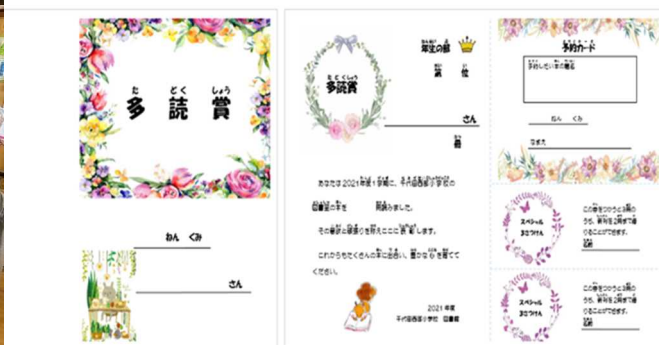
た　どく　しょう
多読賞

ねん　くみ

さん

学年の部
第　位

たどくしょう
多読賞

さん

君

あなたは2021年度1学期に、千代田西部小学校の図書室の本を　冊読みました。

その数が学年の上位であることをここに表します。

これからもたくさんの本に出会い、豊かな心を育ててください。

2021年度
千代田西部小学校　図書館

予約カード

予約したい本の題名

ねん　くみ

なまえ

スペシャル
ヨヤクけん

この券をつかうと3冊のうち、新刊を2冊まで借りることができます。

名前

スペシャル
ヨヤクけん

この券をつかうと3冊のうち、新刊を2冊まで借りることができます。

名前